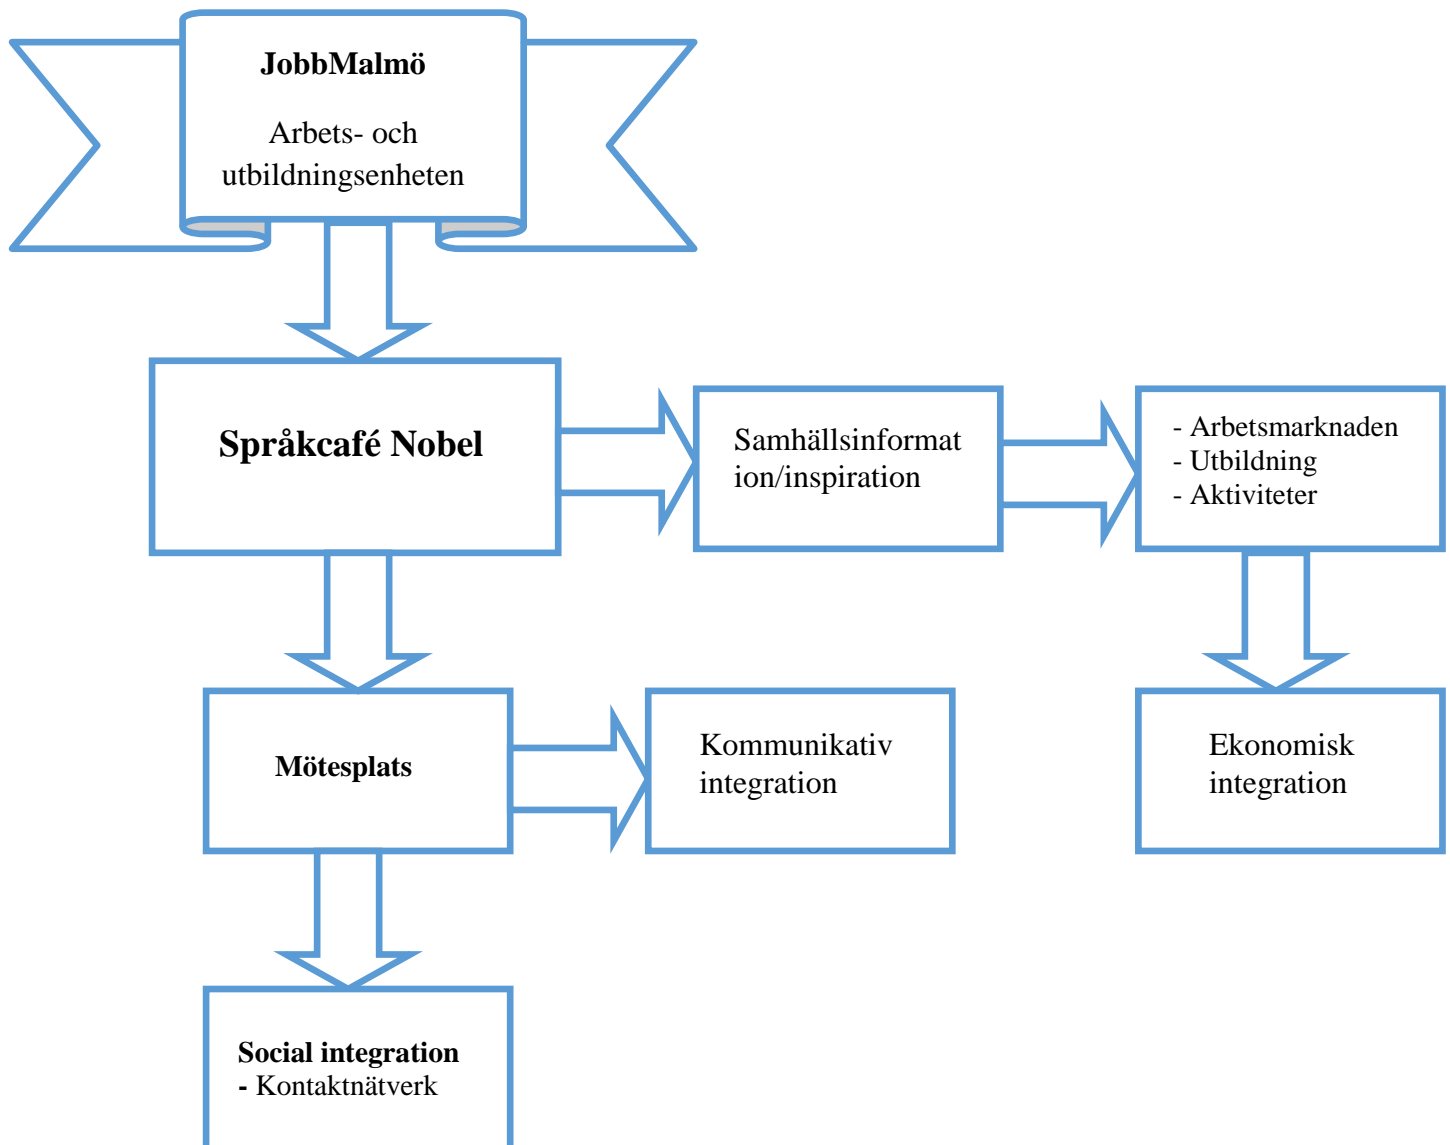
JobbMalmö

Arbets- och utbildningsenheten

Språkcafé Nobel

Samhällsinformat ion/inspiration

- Arbetsmarknaden
- Utbildning
- Aktiviteter

Mötesplats

Kommunikativ integration

Ekonomisk integration

Social integration
- Kontaktnätverk